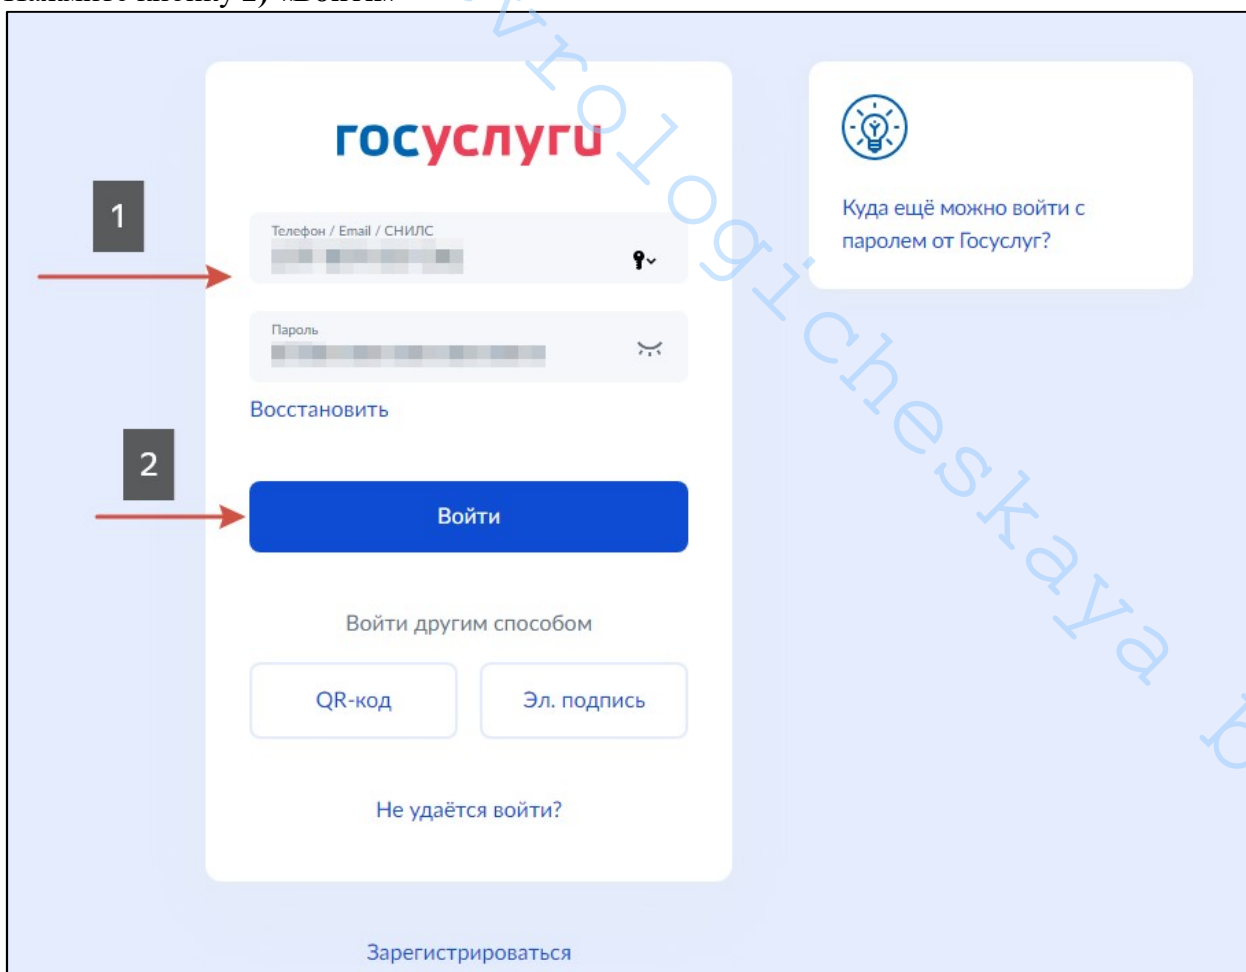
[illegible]

госуслуги

1

Телефон / Email / СНИЛС

Пароль

Восстановить

2

Войти

Войти другим способом

QR-код

Эл. подпись

Не удаётся войти?

Зарегистрироваться

Куда ещё можно войти с паролем от Госуслуг?

vrologicheskaya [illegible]